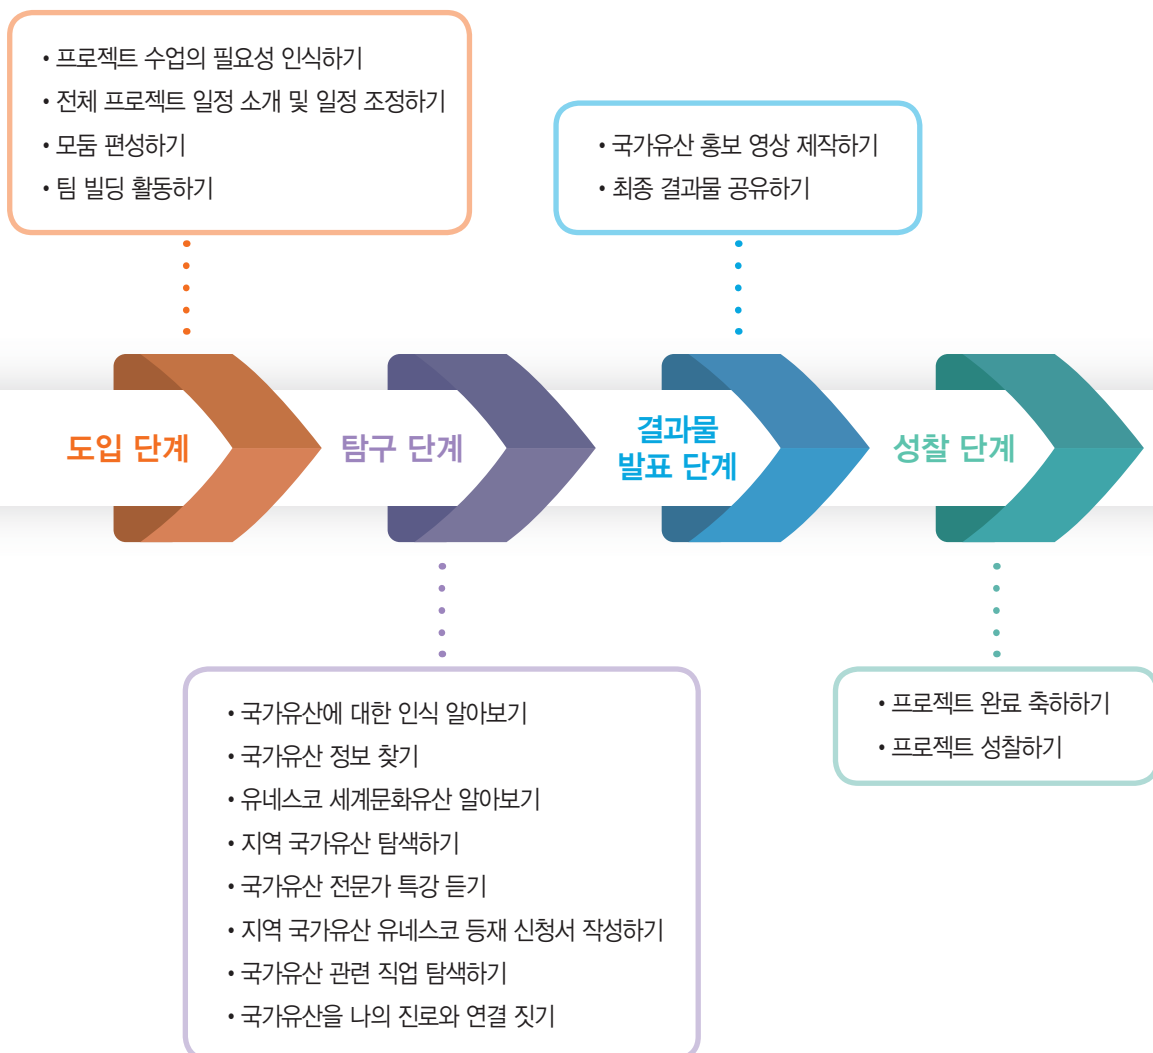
• 프로젝트 수업의 필요성 인식하기
• 전체 프로젝트 일정 소개 및 일정 조정하기
• 모둠 편성하기
• 팀 빌딩 활동하기

• 국가유산 홍보 영상 제작하기
• 최종 결과물 공유하기

도입 단계

탐구 단계

결과물 발표 단계

성찰 단계

• 국가유산에 대한 인식 알아보기
• 국가유산 정보 찾기
• 유네스코 세계문화유산 알아보기
• 지역 국가유산 탐색하기
• 국가유산 전문가 특강 듣기
• 지역 국가유산 유네스코 등재 신청서 작성하기
• 국가유산 관련 직업 탐색하기
• 국가유산을 나의 진로와 연결 짓기

• 프로젝트 완료 축하하기
• 프로젝트 성찰하기